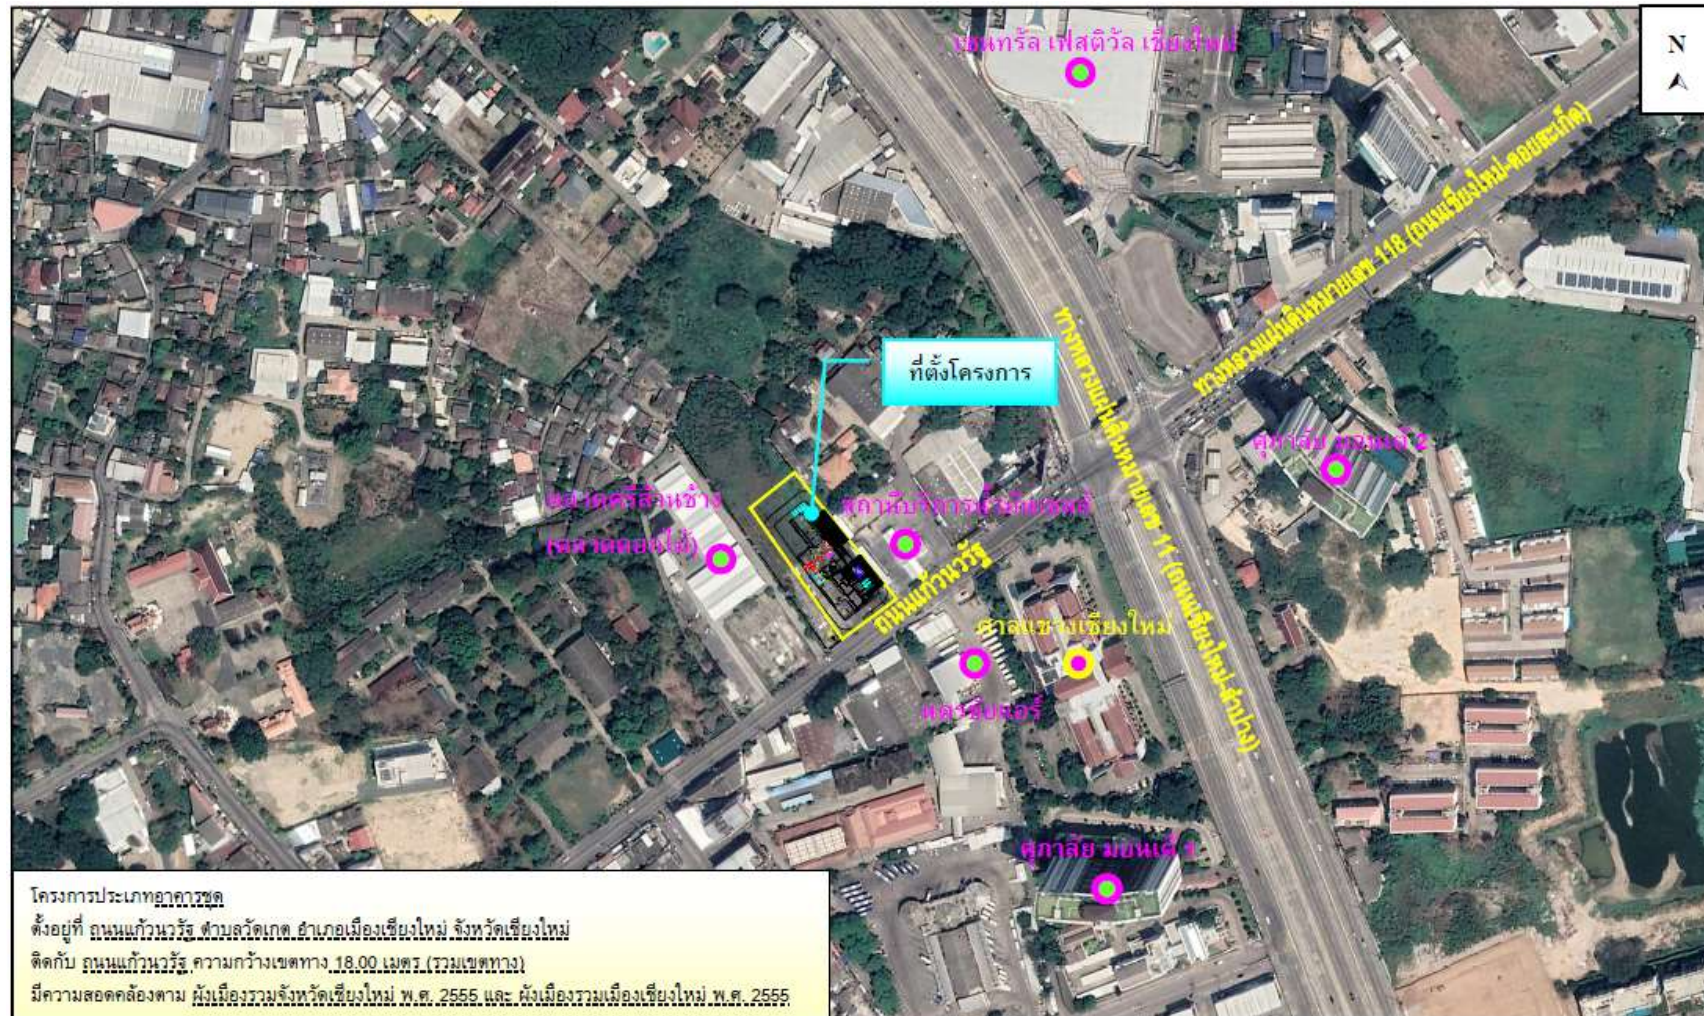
เซนทรัล เฟสติวัล เชียงใหม่

N

ทางหลวงแผ่นดินหมายเลข 118 (ถนนเชียงใหม่-ดอยสะเก็ด)

ทางหลวงแผ่นดินหมายเลข 11 (ถนนเชียงใหม่-ลำปาง)

ที่ตั้งโครงการ

ศุภาลัย มอนเต้ 2

ตลาดศรีล้านช้าง (ตลาดดอกไม้)

สถานีบริการน้ำมันเชลล์

ถนนแก้วนวรัฐ

ศาลแขวงเชียงใหม่

พลาซ่าแอร์

ศุภาลัย มอนเต้ 1

โครงการประเภทอาคารชุด
ตั้งอยู่ที่ ถนนแก้วนวรัฐ ตำบลวัดเกต อำเภอเมืองเชียงใหม่ จังหวัดเชียงใหม่
ติดกับ ถนนแก้วนวรัฐ ความกว้างเขตทาง 18.00 เมตร (รวมเขตทาง)
มีความสอดคล้องตาม ผังเมืองรวมจังหวัดเชียงใหม่ พ.ศ. 2555 และ ผังเมืองรวมเมืองเชียงใหม่ พ.ศ. 2555